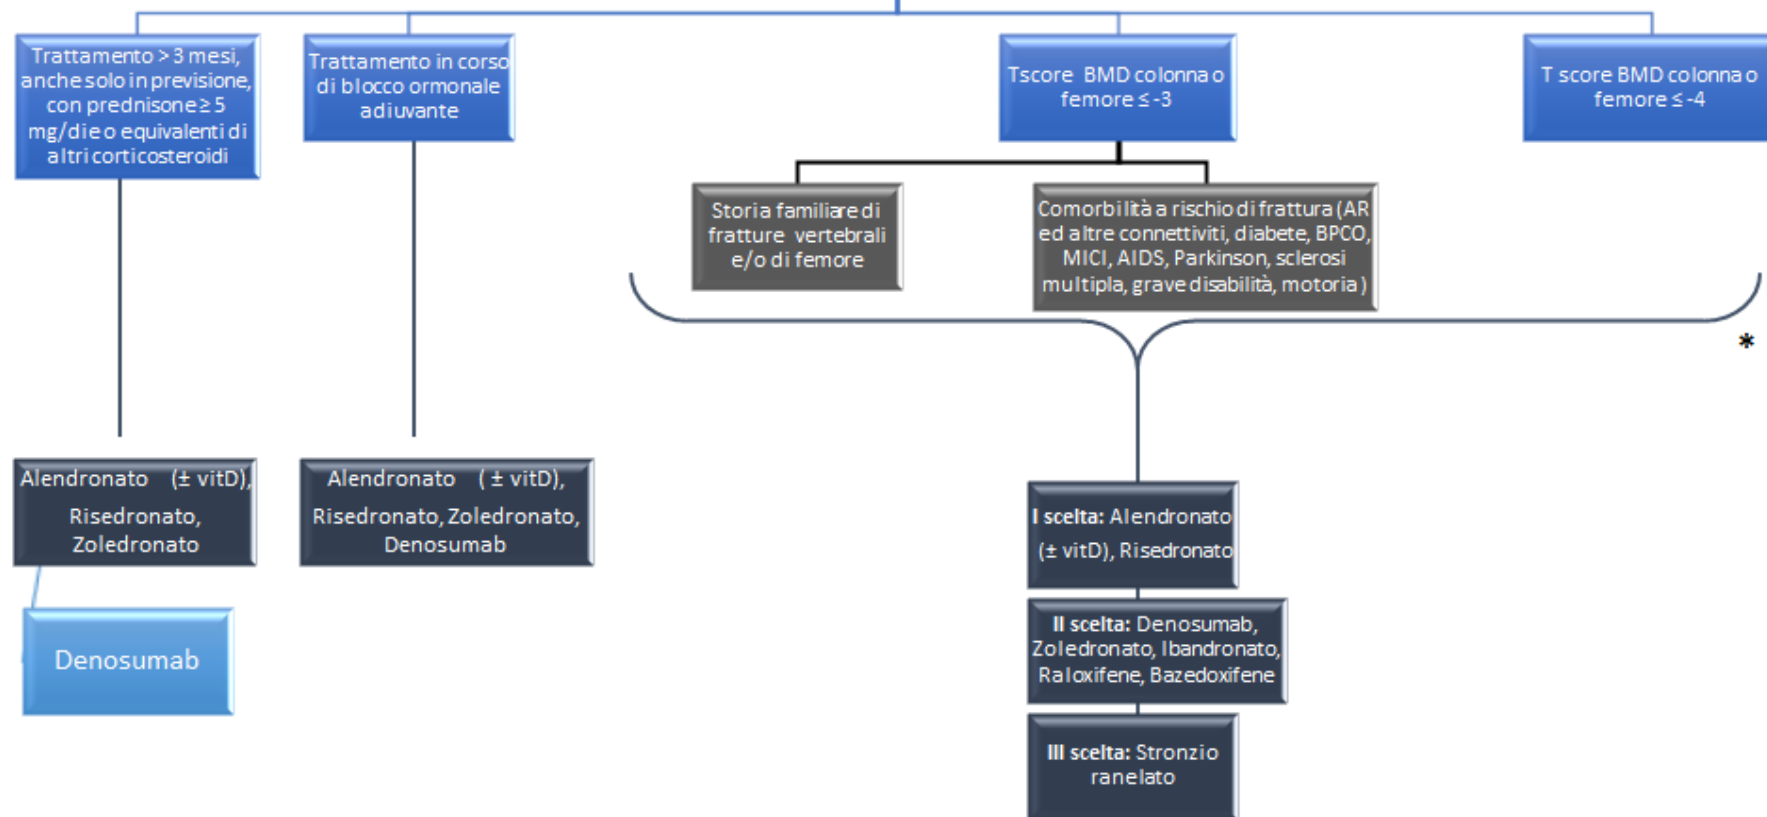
Trattamento > 3 mesi, anche solo in previsione, con prednisone ≥ 5 mg/die o equivalenti di altri corticosteroidi

Trattamento in corso di blocco ormonale adiuvante

Tscore BMD colonna o femore ≤ -3

T score BMD colonna o femore ≤ -4

Storia familiare di fratture vertebrali e/o di femore

Comorbilità a rischio di frattura (AR ed altre connettiviti, diabete, BPCO, MICI, AIDS, Parkinson, sclerosi multipla, grave disabilità, motoria)

*

Alendronato (± vitD), Risedronato, Zoledronato

Denosumab

Alendronato (± vitD), Risedronato, Zoledronato, Denosumab

**I scelta:** Alendronato (± vitD), Risedronato

**II scelta:** Denosumab, Zoledronato, Ibandronato, Raloxifene, Bazedoxifene

**III scelta:** Stronzio ranelato